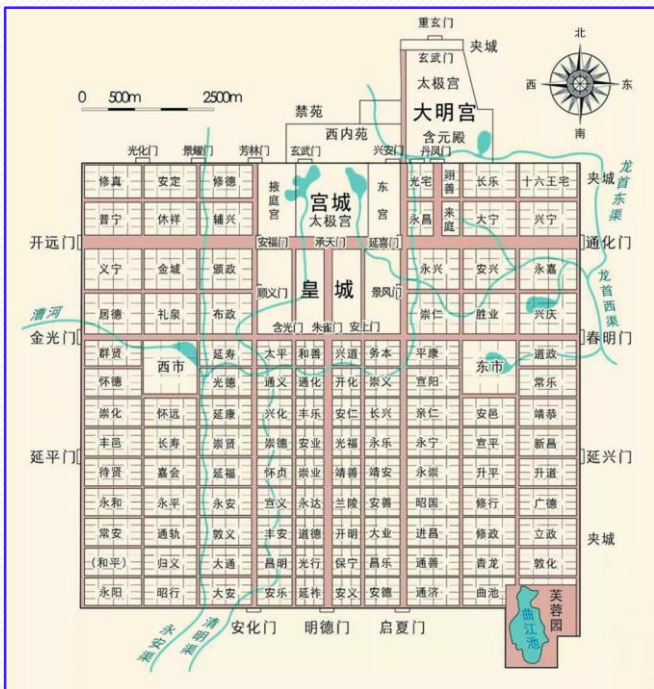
重玄门
玄武门
夹城
太极宫
北
西
东
南
0 500m 2500m
大明宫
禁苑
西内苑
含元殿
光化门
景耀门
芳林门
玄武门
兴安门
丹凤门
修真
安定
修德
掖庭宫
宫城
太极宫
东宫
光宅
翊善
长乐
十六王宅
夹城
龙首东渠
普宁
休祥
辅兴
永昌
来庭
大宁
兴宁
开远门
安福门
承天门
延喜门
通化门
义宁
金城
颁政
皇城
永兴
安兴
永嘉
龙首西渠
顺义门
景风门
清河
居德
礼泉
布政
崇仁
胜业
兴庆
金光门
含光门
朱雀门
安上门
春明门
群贤
西市
延寿
太平
和善
兴道
务本
平康
东市
道政
怀德
光德
通义
通化
开化
崇义
宣阳
常乐
崇化
怀远
延康
兴化
丰乐
安仁
长兴
亲仁
安邑
靖恭
丰邑
长寿
崇贤
崇德
安业
光福
永乐
永宁
宣平
新昌
延平门
待贤
嘉会
延福
怀贞
崇业
靖善
靖安
永崇
升平
升道
延兴门
永和
永平
永安
宣义
永达
兰陵
安善
昭国
修行
广德
常安
通轨
敦义
丰安
道德
开明
大业
进昌
修政
立政
夹城
(和平)
归义
大通
昌明
光行
保宁
昌乐
通善
青龙
敦化
芙蓉园
永阳
昭行
大安
安乐
延祚
安义
安德
通济
曲池
曲江池
永安渠
清明渠
安化门
明德门
启夏门